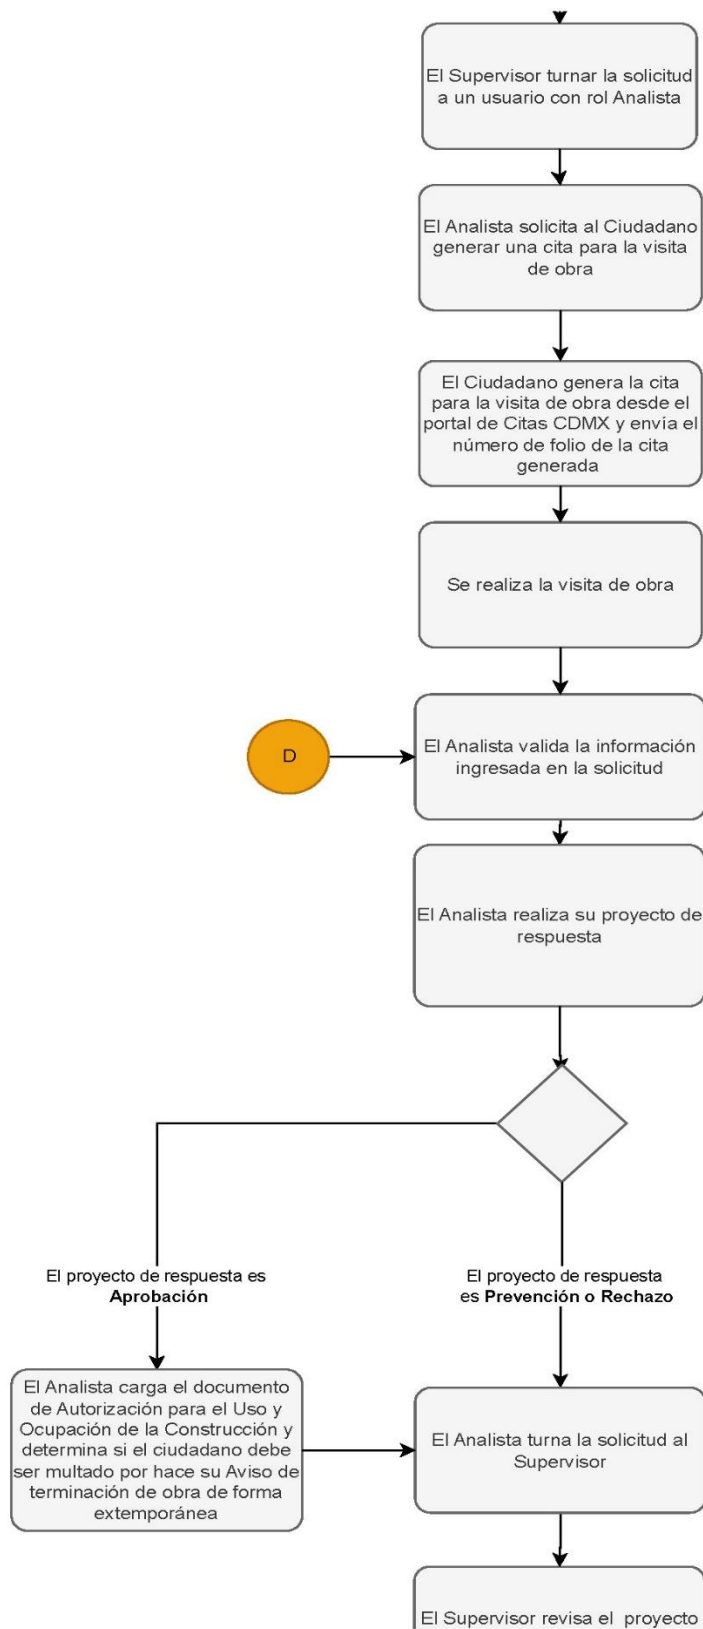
El Supervisor turnar la solicitud a un usuario con rol Analista

El Analista solicita al Ciudadano generar una cita para la visita de obra

El Ciudadano genera la cita para la visita de obra desde el portal de Citas CDMX y envía el número de folio de la cita generada

Se realiza la visita de obra

D

El Analista valida la información ingresada en la solicitud

El Analista realiza su proyecto de respuesta

El proyecto de respuesta es **Aprobación**

El proyecto de respuesta es **Prevención o Rechazo**

El Analista carga el documento de Autorización para el Uso y Ocupación de la Construcción y determina si el ciudadano debe ser multado por hace su Aviso de terminación de obra de forma extemporánea

El Analista turna la solicitud al Supervisor

El Supervisor revisa el proyecto